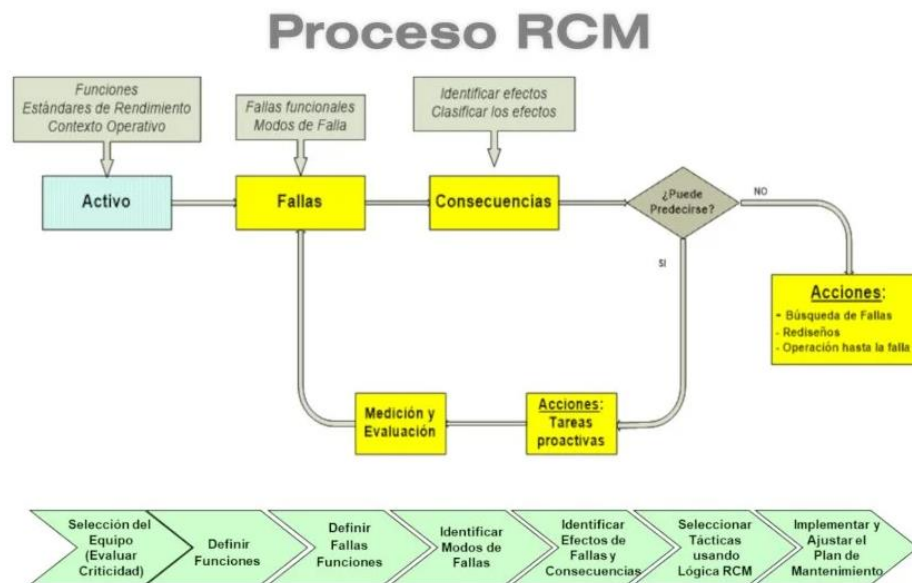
Proceso RCM

Funciones
Estándares de Rendimiento
Contexto Operativo

Fallas funcionales
Modos de Falla

Identificar efectos
Clasificar los efectos

Activo

Fallas

Consecuencias

¿Puede Predecirse?

NO

SI

Acciones:
- Búsqueda de Fallas
- Rediseños
- Operación hasta la falla

Medición y Evaluación

Acciones: Tareas proactivas

Selección del Equipo (Evaluar Criticidad)

Definir Funciones

Definir Fallas Funciones

Identificar Modos de Fallas

Identificar Efectos de Fallas y Consecuencias

Seleccionar Tácticas usando Lógica RCM

Implementar y Ajustar el Plan de Mantenimiento